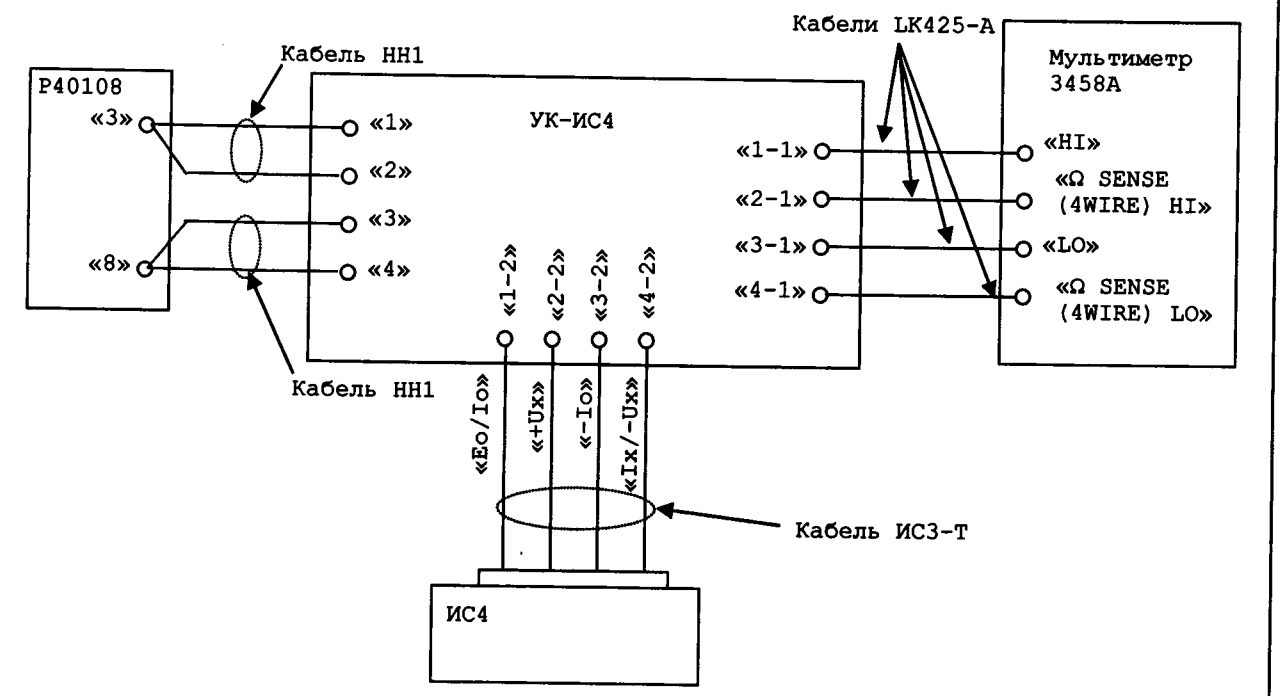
Кабели LK425-A

Мультиметр 3458A

Кабель НН1

Р40108

«3»

«8»

УК-ИС4

«1»

«2»

«3»

«4»

«1-1»

«2-1»

«3-1»

«4-1»

«HI»

«Ω SENSE (4WIRE) HI»

«LO»

«Ω SENSE (4WIRE) LO»

«1-2»

«2-2»

«3-2»

«4-2»

Кабель НН1

«Eo/Io»

«+Ux»

«-Io»

«Ix/-Ux»

Кабель ИС3-Т

ИС4